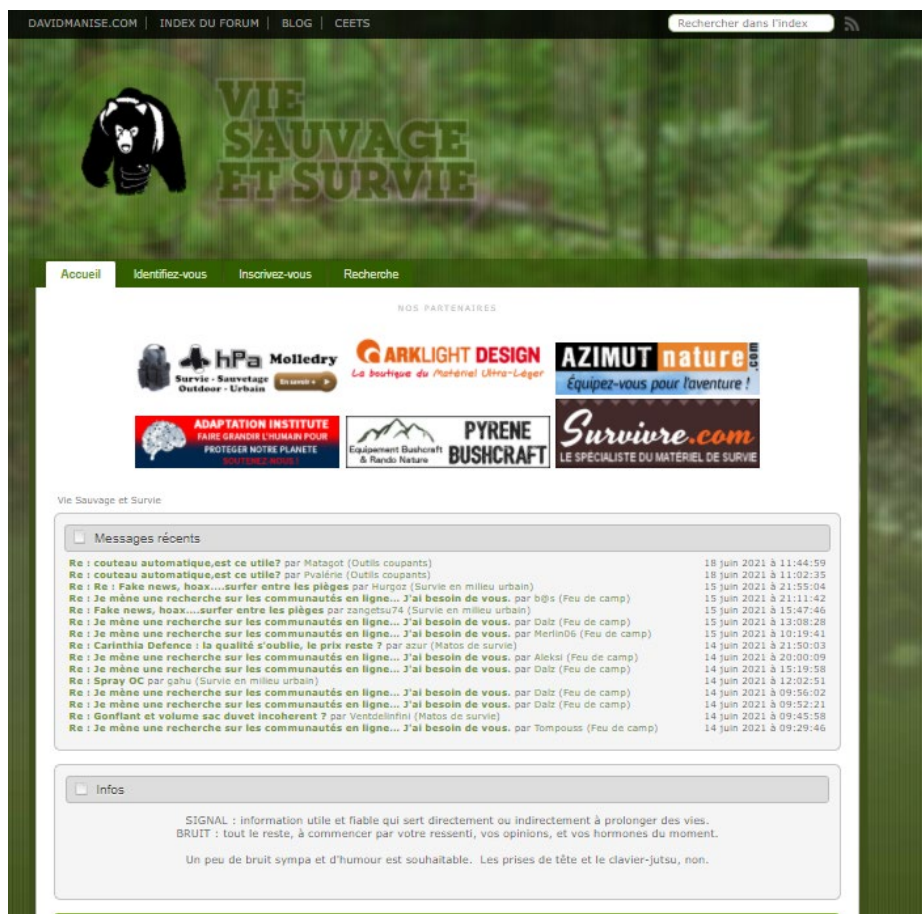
DAVIDMANISE.COM | INDEX DU FORUM | BLOG | CEETS

Rechercher dans l'index

VIE SAUVAGE ET SURVIE

Accueil Identifiez-vous Inscrivez-vous Recherche

NOS PARTENAIRES

hPa Molledry Survie - Sauvetage Outdoor - Urbain En savoir +

ARKLIGHT DESIGN La boutique du Matériel Ultra-Léger

AZIMUT nature .com Équipez-vous pour l'aventure !

ADAPTATION INSTITUTE FAIRE GRANDIR L'HUMAIN POUR PROTEGER NOTRE PLANETE SOUTENEZ-NOUS !

Equipement Bushcraft & Rando Nature PYRENE BUSHCRAFT

Survivre.com LE SPÉCIALISTE DU MATÉRIEL DE SURVIE

Vie Sauvage et Survie

Messages récents

| | |
|---|---|
| Re : couteau automatique,est ce utile? par Matagot (Outils coupants) | 18 juin 2021 à 11:44:59 |
| Re : couteau automatique,est ce utile? par Pvalérie (Outils coupants) | 18 juin 2021 à 11:02:35 |
| Re : Re : Fake news, hoax....surfer entre les pièges par Hurgoz (Survie en milieu urbain) | 15 juin 2021 à 21:55:04 |
| Re : Je mène une recherche sur les communautés en ligne... J'ai besoin de vous. par b@s (Feu de camp) | 15 juin 2021 à 21:11:42 |
| Re : Fake news, hoax....surfer entre les pièges par zangetsu74 (Survie en milieu urbain) | 15 juin 2021 à 15:47:46 |
| Re : Je mène une recherche sur les communautés en ligne... J'ai besoin de vous. par Dalz (Feu de camp) | 15 juin 2021 à 13:08:28 |
| Re : Je mène une recherche sur les communautés en ligne... J'ai besoin de vous. par Merlin06 (Feu de camp) | 15 juin 2021 à 10:19:41 |
| Re : Carinthia Defence : la qualité s'oublie, le prix reste ? par azur (Matos de survie) | 14 juin 2021 à 21:50:03 |
| Re : Je mène une recherche sur les communautés en ligne... J'ai besoin de vous. par Aleksi (Feu de camp) | 14 juin 2021 à 20:00:09 |
| Re : Je mène une recherche sur les communautés en ligne... J'ai besoin de vous. par Dalz (Feu de camp) | 14 juin 2021 à 15:19:58 |
| Re : Spray OC par gahu (Survie en milieu urbain) | 14 juin 2021 à 12:02:51 |
| Re : Je mène une recherche sur les communautés en ligne... J'ai besoin de vous. par Dalz (Feu de camp) | 14 juin 2021 à 09:56:02 |
| Re : Je mène une recherche sur les communautés en ligne... J'ai besoin de vous. par Dalz (Feu de camp) | 14 juin 2021 à 09:52:21 |
| Re : Gonflant et volume sac duvet incoherent ? par Ventdelinfini (Matos de survie) | 14 juin 2021 à 09:45:58 |
| Re : Je mène une recherche sur les communautés en ligne... J'ai besoin de vous. par Tompouss (Feu de camp) | 14 juin 2021 à 09:29:46 |

Infos

SIGNAL : information utile et fiable qui sert directement ou indirectement à prolonger des vies.
BRUIT : tout le reste, à commencer par votre ressenti, vos opinions, et vos hormones du moment.

Un peu de bruit sympa et d'humour est souhaitable. Les prises de tête et le clavier-jutsu, non.